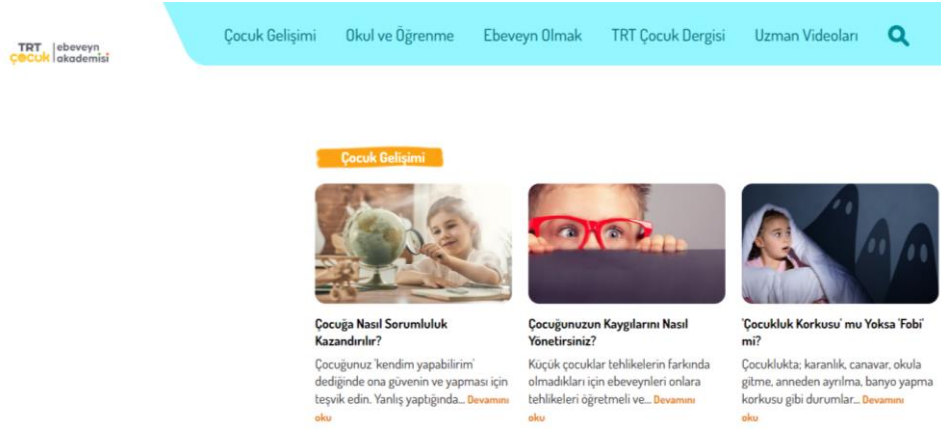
TRT çocuk ebeveyn akademisi

Çocuk Gelişimi Okul ve Öğrenme Ebeveyn Olmak TRT Çocuk Dergisi Uzman Videoları

Çocuk Gelişimi

Çocuğa Nasıl Sorumluluk Kazandırılır?

Çocuğunuz 'kendim yapabilirim' dediğinde ona güvenin ve yapması için teşvik edin. Yanlış yaptığında... Devamını oku

Çocuğunuzun Kaygılarını Nasıl Yönetirsiniz?

Küçük çocuklar tehlikelerin farkında olmadıkları için ebeveynleri onlara tehlikeleri öğretmeli ve... Devamını oku

'Çocukluk Korkusu' mu Yoksa 'Fobi' mi?

Çocuklukta; karanlık, canavar, okula gitme, anneden ayrılma, banyo yapma korkusu gibi durumlar... Devamını oku